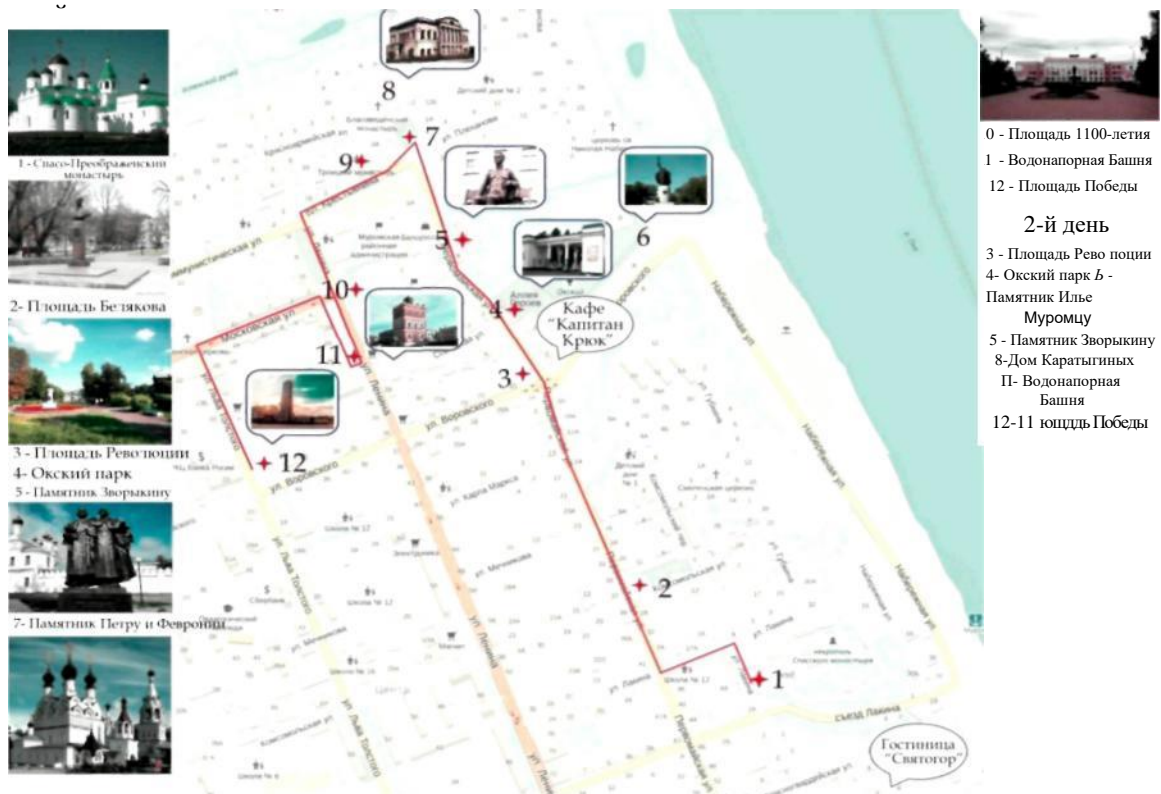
1 - Спасо-Преображенский монастырь

2- Площадь Бетякова

3 - Площадь Революции
4- Окский парк
5 - Памятник Зворыкину

7- Памятник Петру и Февронии

8
7
9
5
6
4
10
11
3
12
2
1

Кафе "Капитан Крюк"

Гостиница "Святогор"

ул. Воровского
ул. Карла Маркса
ул. Ленина
ул. Льва Толстого
Московская ул.
Коммунистическая ул.
Набережная ул.
съезд Ланина
ул. Ланина

0 - Площадь 1100-летия
1 - Водонапорная Башня
12 - Площадь Победы

2-й день
3 - Площадь Рево поции
4- Окский парк Ь - Памятник Илье Муромцу
5 - Памятник Зворыкину
8-Дом Каратыгиных
П- Водонапорная Башня
12-11 ющддь Победы